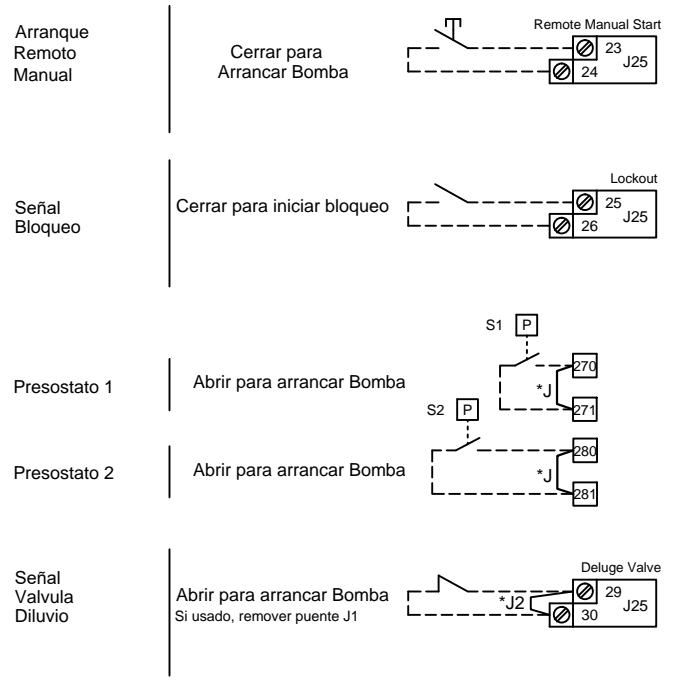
Arranque Remoto Manual

Cerrar para Arrancar Bomba

Remote Manual Start
23
J25
24

Señal Bloqueo

Cerrar para iniciar bloqueo

Lockout
25
J25
26

S1 P

Presostato 1

Abrir para arrancar Bomba

270
*J
271

S2 P

Presostato 2

Abrir para arrancar Bomba

280
*J
281

Señal Valvula Diluvio

Abrir para arrancar Bomba
Si usado, remover puente J1

Deluge Valve
29
*J2
J25
30